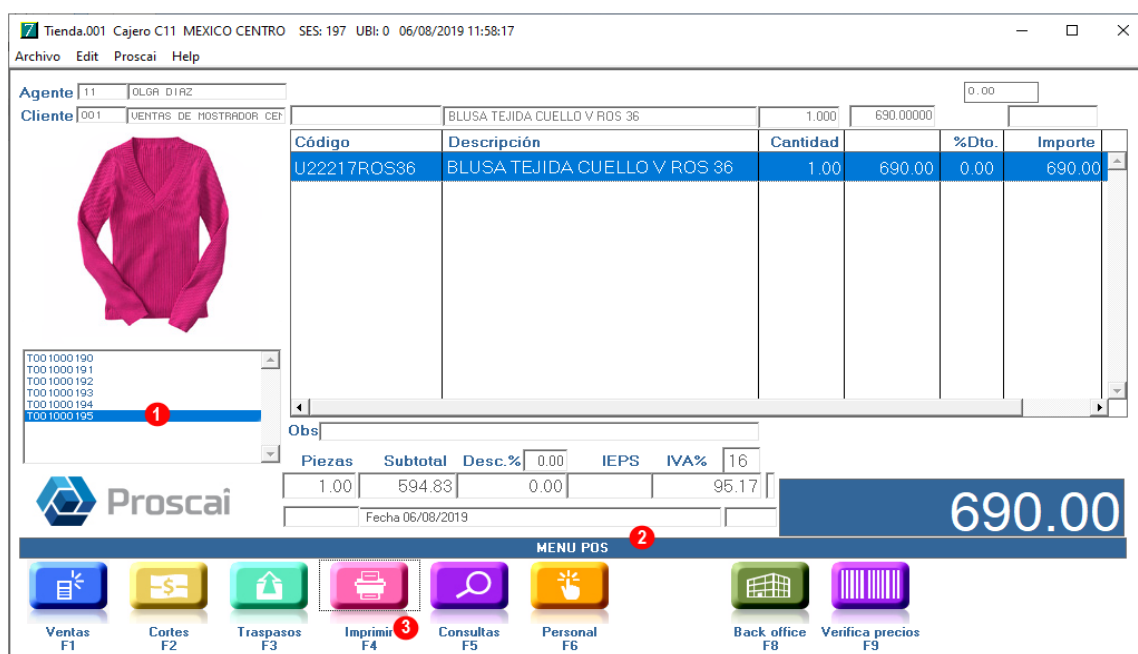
Tienda.001 Cajero C11 MEXICO CENTRO SES: 197 UBI: 0 06/08/2019 11:58:17
Archivo Edit Proscai Help

Agente 11 OLGA DIAZ
Cliente 001 VENTAS DE MOSTRADOR CEN

BLUSA TEJIDA CUELLO V ROS 36 1.000 690.00000

0.00

| Código | Descripción | Cantidad | | %Dto. | Importe |
|---|---|---|---|---|---|
| U22217ROS36 | BLUSA TEJIDA CUELLO V ROS 36 | 1.00 | 690.00 | 0.00 | 690.00 |

T001000190
T001000191
T001000192
T001000193
T001000194
T001000195

1

Obs

| Piezas | Subtotal | Desc.% 0.00 | IEPS | IVA% 16 |
|---|---|---|---|---|
| 1.00 | 594.83 | 0.00 | | 95.17 |

Proscai

Fecha 06/08/2019

690.00

MENU POS

2

Ventas F1
Cortes F2
Traspasos F3
Imprimir F4
3
Consultas F5
Personal F6
Back office F8
Verifica precios F9